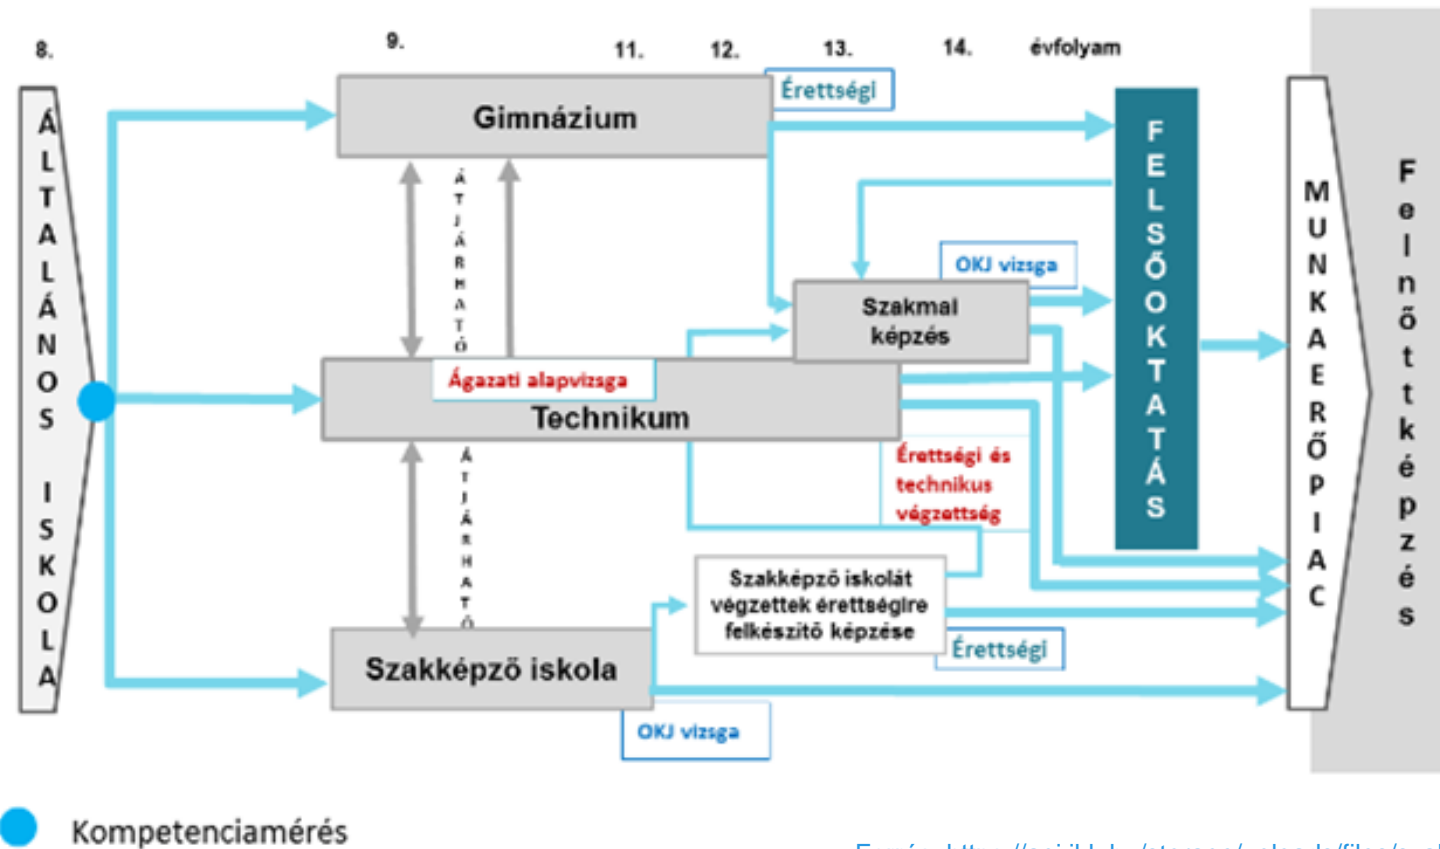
8. 9. 11. 12. 13. 14. évfolyam

ÁLTALÁNOS ISKOLA

Gimnázium

Érettségi

ÁTJÁRHATÓ

FELSŐOKTATÁS

MUNKAERŐPIAC

Felnőttképzés

OKJ vizsga

Szakmai képzés

Ágazati alapvizsga

Technikum

Érettségi és technikus végzettség

ÁTJÁRHATÓ

Szakképző iskolát végzettek érettségire felkészítő képzése

Érettségi

Szakképző iskola

OKJ vizsga

Kompetenciamérés

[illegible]